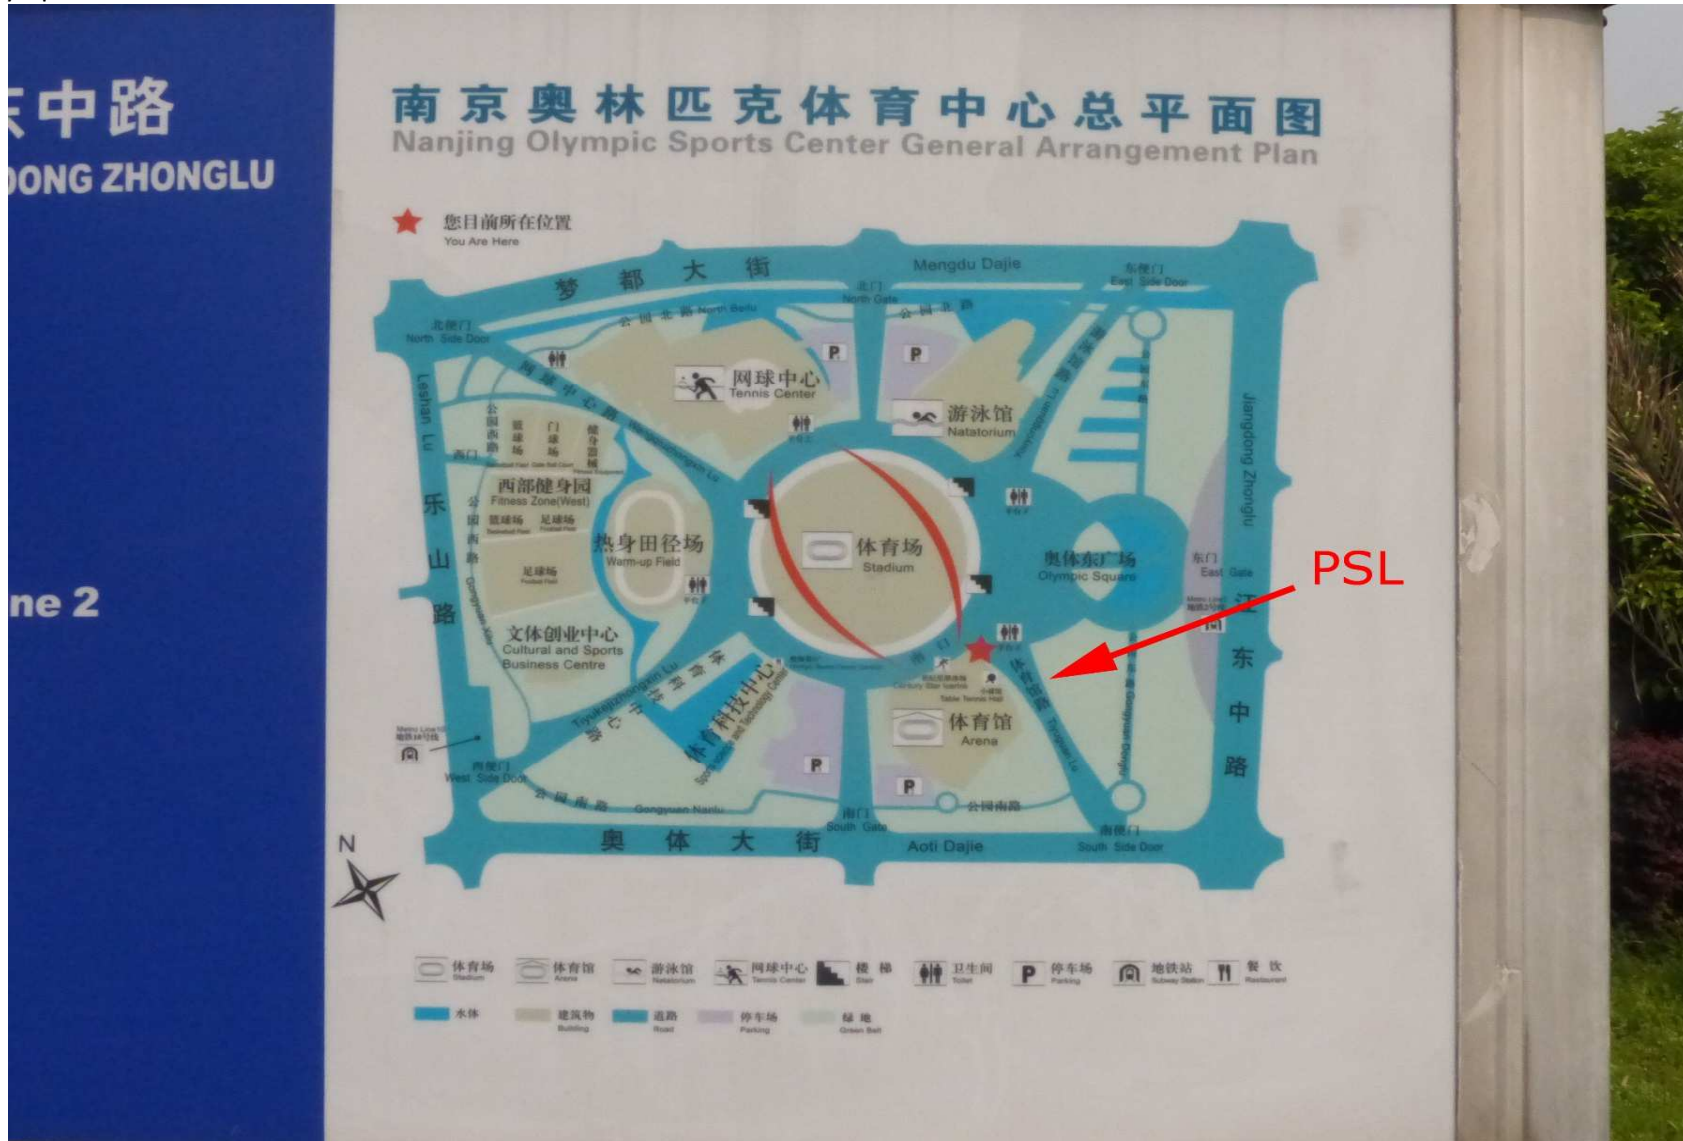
东中路
DONG ZHONGLU

ne 2

南京奥林匹克体育中心总平面图
Nanjing Olympic Sports Center General Arrangement Plan

您目前所在位置
You Are Here

梦都大街
Mengdu Dajie
北门
North Gate
东侧门
East Side Door
北侧门
North Side Door
公园北路 North Beilu
P
P
网球中心
Tennis Center
游泳馆
Natatorium
Leshan Lu
乐山路
Jiangdong Zhonglu
江东中路
西部健身园
Fitness Zone(West)
热身田径场
Warm-up Field
体育场
Stadium
奥体东广场
Olympic Square
东门
East Gate
PSL
文体创业中心
Cultural and Sports Business Centre
体育科技中心
Sports Science and Technology Center
体育馆
Arena
西侧门
West Side Door
P
P
公园南路
Gongyuan Nanlu
南门
South Gate
南侧门
South Side Door
奥体大街
Aoti Dajie
N

体育场 Stadium
体育馆 Arena
游泳馆 Natatorium
网球中心 Tennis Center
楼梯 Stair
卫生间 Toilet
停车场 Parking
地铁站 Subway Station
餐饮 Restaurant
水体
建筑物 Building
道路 Road
停车场 Parking
绿地 Green Belt